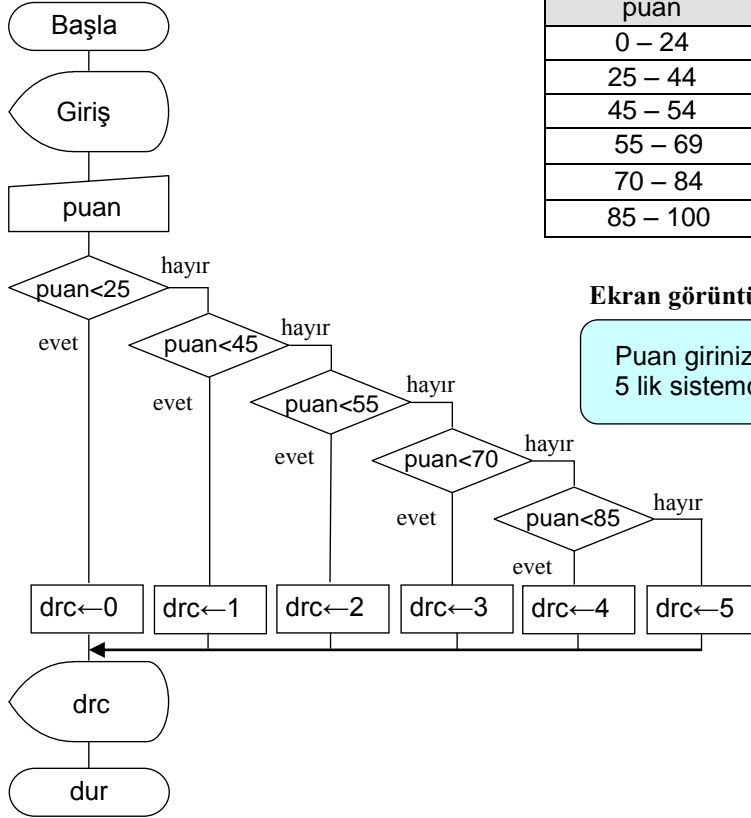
Başla

Giriş

puan

| puan |
|---|
| 0 – 24 |
| 25 – 44 |
| 45 – 54 |
| 55 – 69 |
| 70 – 84 |
| 85 – 100 |

puan<25

hayır

evet

puan<45

hayır

evet

puan<55

hayır

evet

puan<70

hayır

evet

puan<85

hayır

evet

Ekran görüntü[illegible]

Puan giriniz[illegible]
5 lik sistemd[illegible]

drc←0

drc←1

drc←2

drc←3

drc←4

drc←5

drc

dur